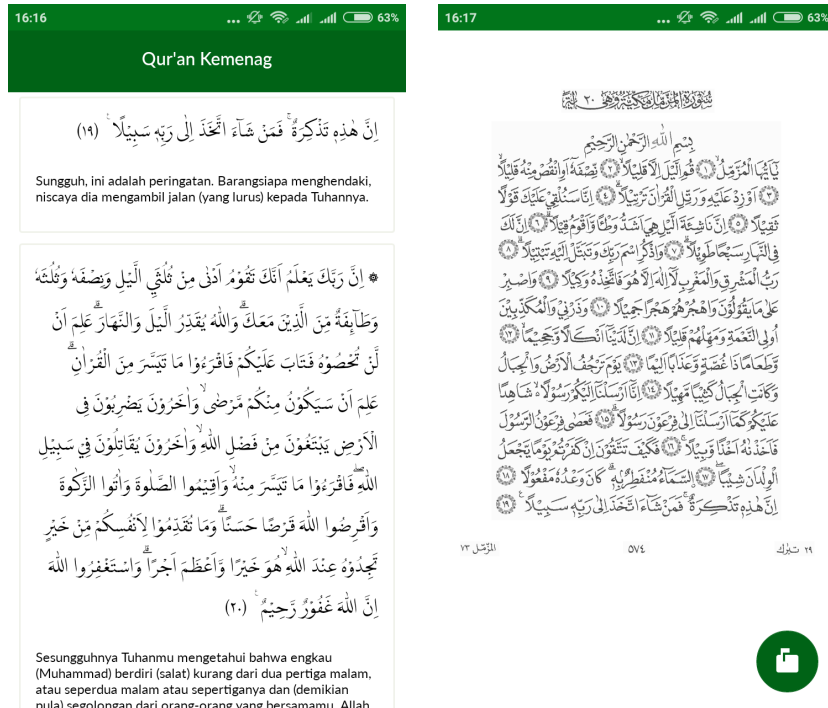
16:16 63%

Qur'an Kemenag

اِنَّ هٰذِهٖ تَذْكِرَةٌ ۚ فَمَنْ شَاۤءَ اتَّخَذَ اِلٰى رَبِّهٖ سَبِيْلًا ࣖ (١٩)

Sungguh, ini adalah peringatan. Barangsiapa menghendaki, niscaya dia mengambil jalan (yang lurus) kepada Tuhannya.

۞ اِنَّ رَبَّكَ يَعْلَمُ اَنَّكَ تَقُوْمُ اَدْنٰى مِنْ ثُلُثَيِ الَّيْلِ وَنِصْفَهٗ وَثُلُثَهٗ وَطَاۤىِٕفَةٌ مِّنَ الَّذِيْنَ مَعَكَۗ وَاللّٰهُ يُقَدِّرُ الَّيْلَ وَالنَّهَارَۗ عَلِمَ اَنْ لَّنْ تُحْصُوْهُ فَتَابَ عَلَيْكُمْ فَاقْرَءُوْا مَا تَيَسَّرَ مِنَ الْقُرْاٰنِۗ عَلِمَ اَنْ سَيَكُوْنُ مِنْكُمْ مَّرْضٰىۙ وَاٰخَرُوْنَ يَضْرِبُوْنَ فِى الْاَرْضِ يَبْتَغُوْنَ مِنْ فَضْلِ اللّٰهِ ۙوَاٰخَرُوْنَ يُقَاتِلُوْنَ فِيْ سَبِيْلِ اللّٰهِ ۖفَاقْرَءُوْا مَا تَيَسَّرَ مِنْهُ ۙوَاَقِيْمُوا الصَّلٰوةَ وَاٰتُوا الزَّكٰوةَ وَاَقْرِضُوا اللّٰهَ قَرْضًا حَسَنًاۗ وَمَا تُقَدِّمُوْا لِاَنْفُسِكُمْ مِّنْ خَيْرٍ تَجِدُوْهُ عِنْدَ اللّٰهِ ۙهُوَ خَيْرًا وَّاَعْظَمَ اَجْرًاۗ وَاسْتَغْفِرُوا اللّٰهَ ۗاِنَّ اللّٰهَ غَفُوْرٌ رَّحِيْمٌ ࣖ (٢٠)

Sesungguhnya Tuhanmu mengetahui bahwa engkau (Muhammad) berdiri (salat) kurang dari dua pertiga malam, atau seperdua malam atau sepertiganya dan (demikian pula) segolongan dari orang-orang yang bersamamu. Allah

16:17 63%

سُورَةُ المُزَّمِّلِ مَكِّيَّةٌ وَهِيَ ٢٠ آيَةً

بِسْمِ اللّٰهِ الرَّحْمٰنِ الرَّحِيْمِ
يٰٓاَيُّهَا الْمُزَّمِّلُۙ ① قُمِ الَّيْلَ اِلَّا قَلِيْلًاۙ ② نِّصْفَهٗٓ اَوِ انْقُصْ مِنْهُ قَلِيْلًاۙ ③ اَوْ زِدْ عَلَيْهِ وَرَتِّلِ الْقُرْاٰنَ تَرْتِيْلًاۗ ④ اِنَّا سَنُلْقِيْ عَلَيْكَ قَوْلًا ثَقِيْلًا ⑤ اِنَّ نَاشِئَةَ الَّيْلِ هِيَ اَشَدُّ وَطْـًٔا وَّاَقْوَمُ قِيْلًاۗ ⑥ اِنَّ لَكَ فِى النَّهَارِ سَبْحًا طَوِيْلًاۗ ⑦ وَاذْكُرِ اسْمَ رَبِّكَ وَتَبَتَّلْ اِلَيْهِ تَبْتِيْلًاۗ ⑧ رَبُّ الْمَشْرِقِ وَالْمَغْرِبِ لَآ اِلٰهَ اِلَّا هُوَ فَاتَّخِذْهُ وَكِيْلًا ⑨ وَاصْبِرْ عَلٰى مَا يَقُوْلُوْنَ وَاهْجُرْهُمْ هَجْرًا جَمِيْلًا ⑩ وَذَرْنِيْ وَالْمُكَذِّبِيْنَ اُولِى النَّعْمَةِ وَمَهِّلْهُمْ قَلِيْلًا ⑪ اِنَّ لَدَيْنَآ اَنْكَالًا وَّجَحِيْمًاۙ ⑫ وَّطَعَامًا ذَا غُصَّةٍ وَّعَذَابًا اَلِيْمًا ⑬ يَوْمَ تَرْجُفُ الْاَرْضُ وَالْجِبَالُ وَكَانَتِ الْجِبَالُ كَثِيْبًا مَّهِيْلًا ⑭ اِنَّآ اَرْسَلْنَآ اِلَيْكُمْ رَسُوْلًا ەۙ شَاهِدًا عَلَيْكُمْ كَمَآ اَرْسَلْنَآ اِلٰى فِرْعَوْنَ رَسُوْلًاۗ ⑮ فَعَصٰى فِرْعَوْنُ الرَّسُوْلَ فَاَخَذْنٰهُ اَخْذًا وَّبِيْلًا ⑯ فَكَيْفَ تَتَّقُوْنَ اِنْ كَفَرْتُمْ يَوْمًا يَّجْعَلُ الْوِلْدَانَ شِيْبًاۖ ⑰ ۨالسَّمَاۤءُ مُنْفَطِرٌۢ بِهٖۗ كَانَ وَعْدُهٗ مَفْعُوْلًا ⑱ اِنَّ هٰذِهٖ تَذْكِرَةٌ ۚ فَمَنْ شَاۤءَ اتَّخَذَ اِلٰى رَبِّهٖ سَبِيْلًا ࣖ ⑲

المزمل ٧٣ ٥٧٤ ٢٩ تبارك